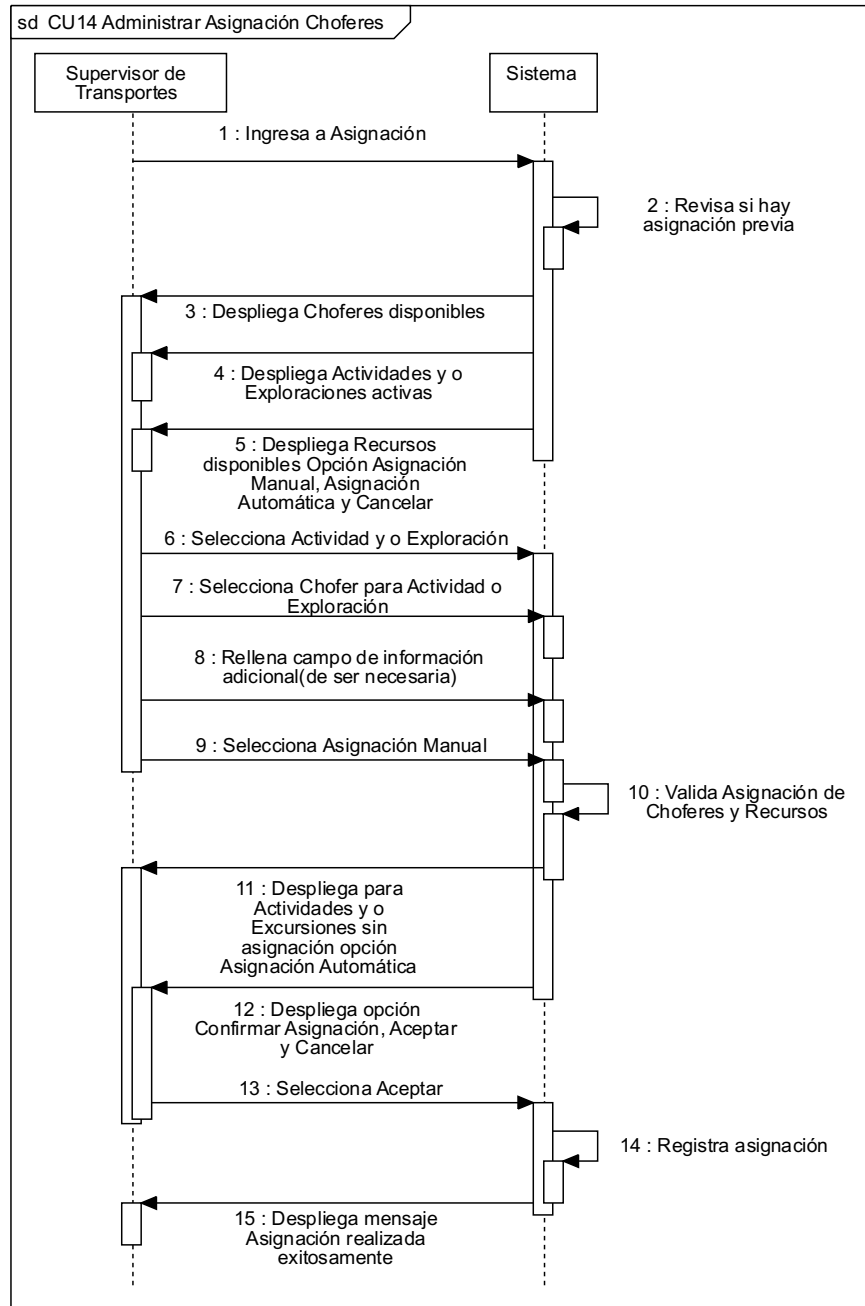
sd CU14 Administrar Asignación Choferes

Supervisor de Transportes

Sistema

1 : Ingresa a Asignación

2 : Revisa si hay asignación previa

3 : Despliega Choferes disponibles

4 : Despliega Actividades y o Exploraciones activas

5 : Despliega Recursos disponibles Opción Asignación Manual, Asignación Automática y Cancelar

6 : Selecciona Actividad y o Exploración

7 : Selecciona Chofer para Actividad o Exploración

8 : Rellena campo de información adicional(de ser necesaria)

9 : Selecciona Asignación Manual

10 : Valida Asignación de Choferes y Recursos

11 : Despliega para Actividades y o Excursiones sin asignación opción Asignación Automática

12 : Despliega opción Confirmar Asignación, Aceptar y Cancelar

13 : Selecciona Aceptar

14 : Registra asignación

15 : Despliega mensaje Asignación realizada exitosamente